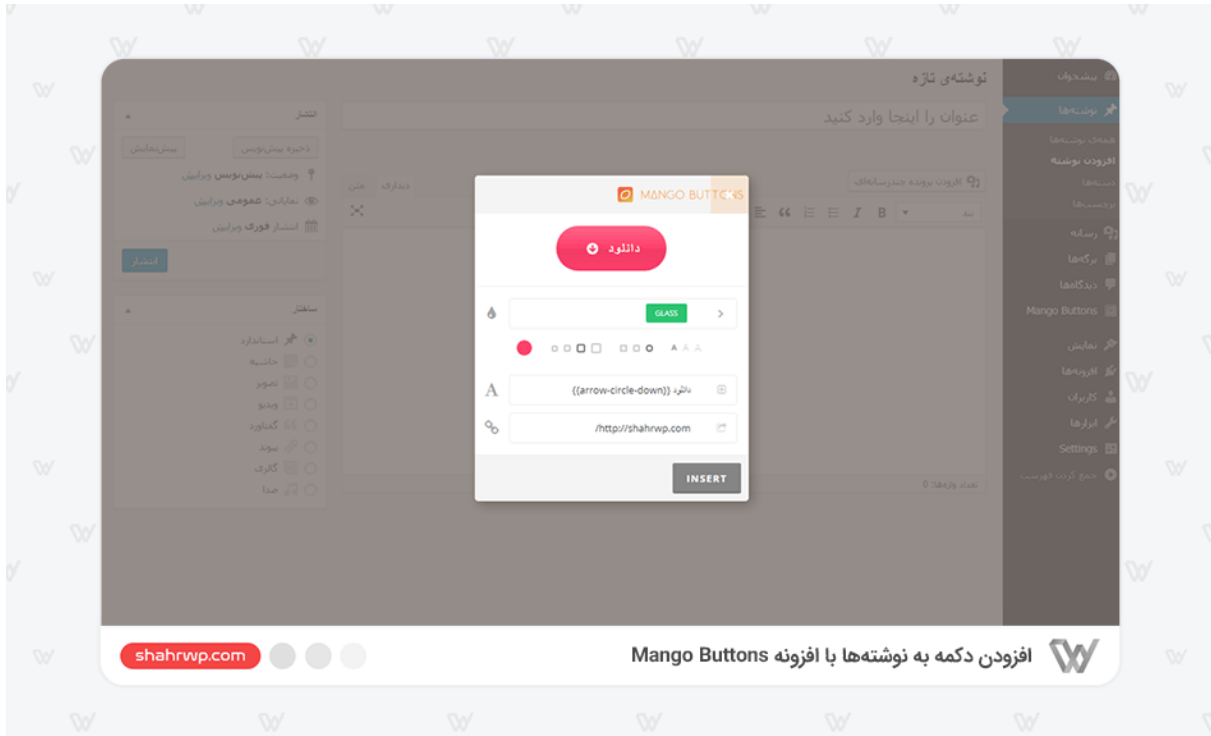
نوشته‌ی تازه

عنوان را اینجا وارد کنید

افزودن پرونده چندرسانه‌ای

دیداری متن

انتشار

ذخیره پیش‌نویس پیش‌نمایش

وضعیت: پیش‌نویس ویرایش

نمایانی: عمومی ویرایش

انتشار فوری ویرایش

انتشار

ساختار

استاندارد

حاشیه

تصویر

ویدئو

گفتاورد

پیوند

گالری

صدا

تعداد واژه‌ها: 0

MANGO BUTTONS

دانلود

GLASS

دانلود {{arrow-circle-down}}

http://shahrwp.com/

INSERT

پیشخوان

نوشته‌ها

همه‌ی نوشته‌ها

افزودن نوشته

دسته‌ها

برچسب‌ها

رسانه

برگه‌ها

دیدگاه‌ها

Mango Buttons

نمایش

افزونه‌ها

کاربران

ابزارها

Settings

جمع کردن فهرست

افزودن دکمه به نوشته‌ها با افزونه Mango Buttons

shahrwp.com